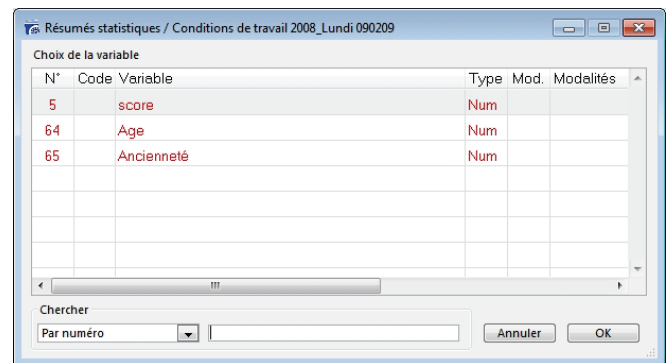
Résumés statistiques / Conditions de travail 2008_Lundi 090209

Choix de la variable

| N° | Code | Variable | Type | Mod. | Modalités |
|---|---|---|---|---|---|
| 5 | | score | Num | | |
| 64 | | Age | Num | | |
| 65 | | Ancienneté | Num | | |

Chercher

Par numéro

Annuler

OK